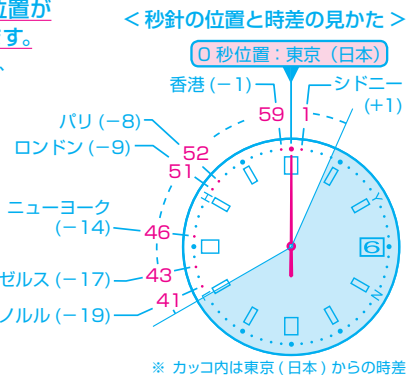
位置が
す。

＜秒針の位置と時差の見かた＞
0 秒位置：東京（日本）
香港（－1）
59
1
シドニー
(＋1)
パリ（－8）
ロンドン（－9）
52
51
ニューヨーク
(－14)
46
6
ゼルス（－17）
43
ノルル（－19）
41
※ カッコ内は東京（日本）からの時差